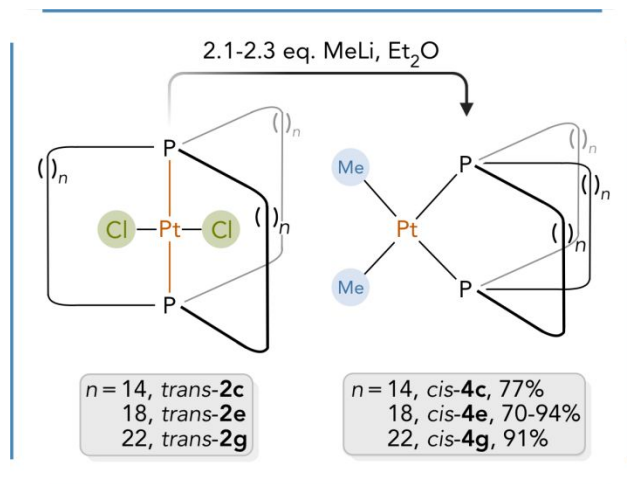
2.1-2.3 eq. MeLi, $Et_2O$

$()_n$ P $()_n$ Cl Pt Cl $()_n$ P

Me Pt Me P $()_n$ $()_n$ $()_n$ P

$n = 14$, *trans*-**2c**
18, *trans*-**2e**
22, *trans*-**2g**

$n = 14$, *cis*-**4c**, 77%
18, *cis*-**4e**, 70-94%
22, *cis*-**4g**, 91%